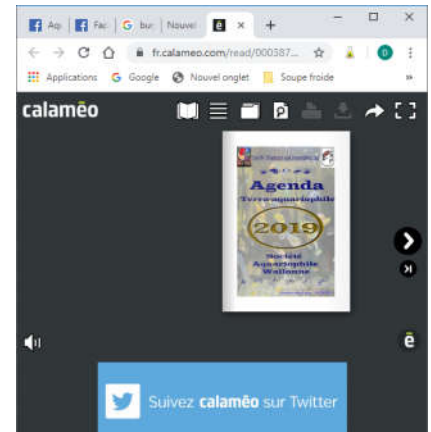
Ap | Fa | G bu | Nouve | × | +

fr.calameo.com/read/000387...

Applications G Google Nouvel onglet Soupe froide »

calaméo

Agenda
Terrarioaquariophile
2019
Société Aquarophile Wallonne

ē

Suivez calaméo sur Twitter